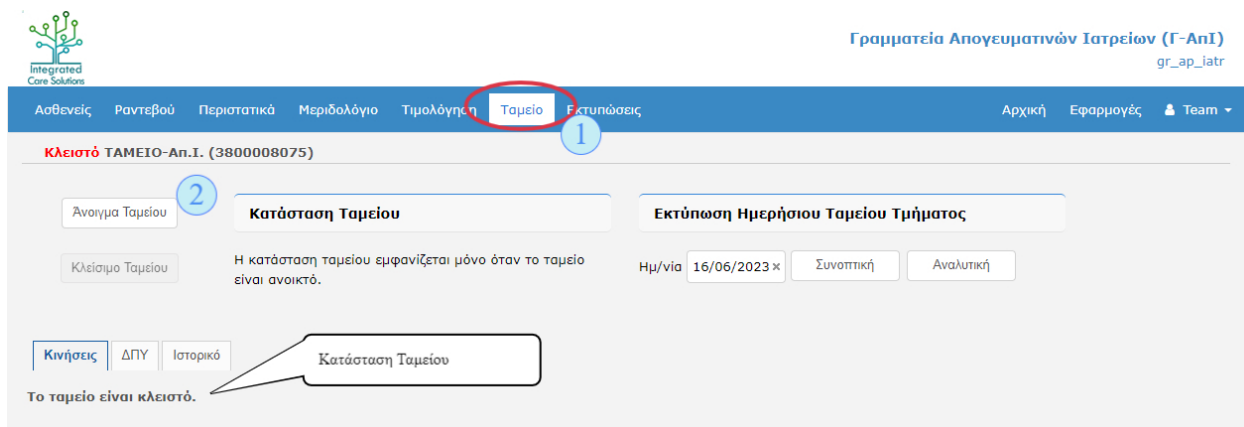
Integrated Care Solutions

Γραμματεία Απογευματινών Ιατρείων (Γ-ΑπΙ)
gr_ap_iatr

Ασθενείς Ραντεβού Περιστατικά Μεριδολόγιο Τιμολόγηση Ταμείο Εκτυπώσεις Αρχική Εφαρμογές Team

1

Κλειστό ΤΑΜΕΙΟ-Απ.Ι. (3800008075)

2

Άνοιγμα Ταμείου

Κλείσιμο Ταμείου

Κατάσταση Ταμείου

Η κατάσταση ταμείου εμφανίζεται μόνο όταν το ταμείο είναι ανοικτό.

Εκτύπωση Ημερήσιου Ταμείου Τμήματος

Ημ/νία 16/06/2023 × Συνοπτική Αναλυτική

Κινήσεις ΔΠΥ Ιστορικό

Κατάσταση Ταμείου

Το ταμείο είναι κλειστό.